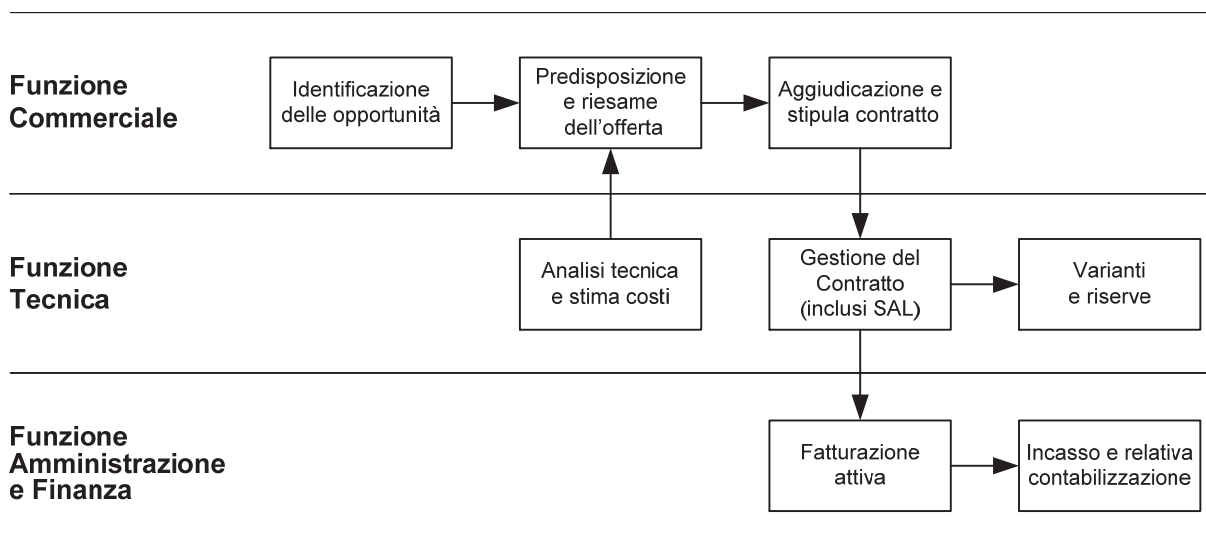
Funzione Commerciale

Identificazione delle opportunità

Predisposizione e riesame dell'offerta

Aggiudicazione e stipula contratto

Funzione Tecnica

Analisi tecnica e stima costi

Gestione del Contratto (inclusi SAL)

Varianti e riserve

Funzione Amministrazione e Finanza

Fatturazione attiva

Incasso e relativa contabilizzazione